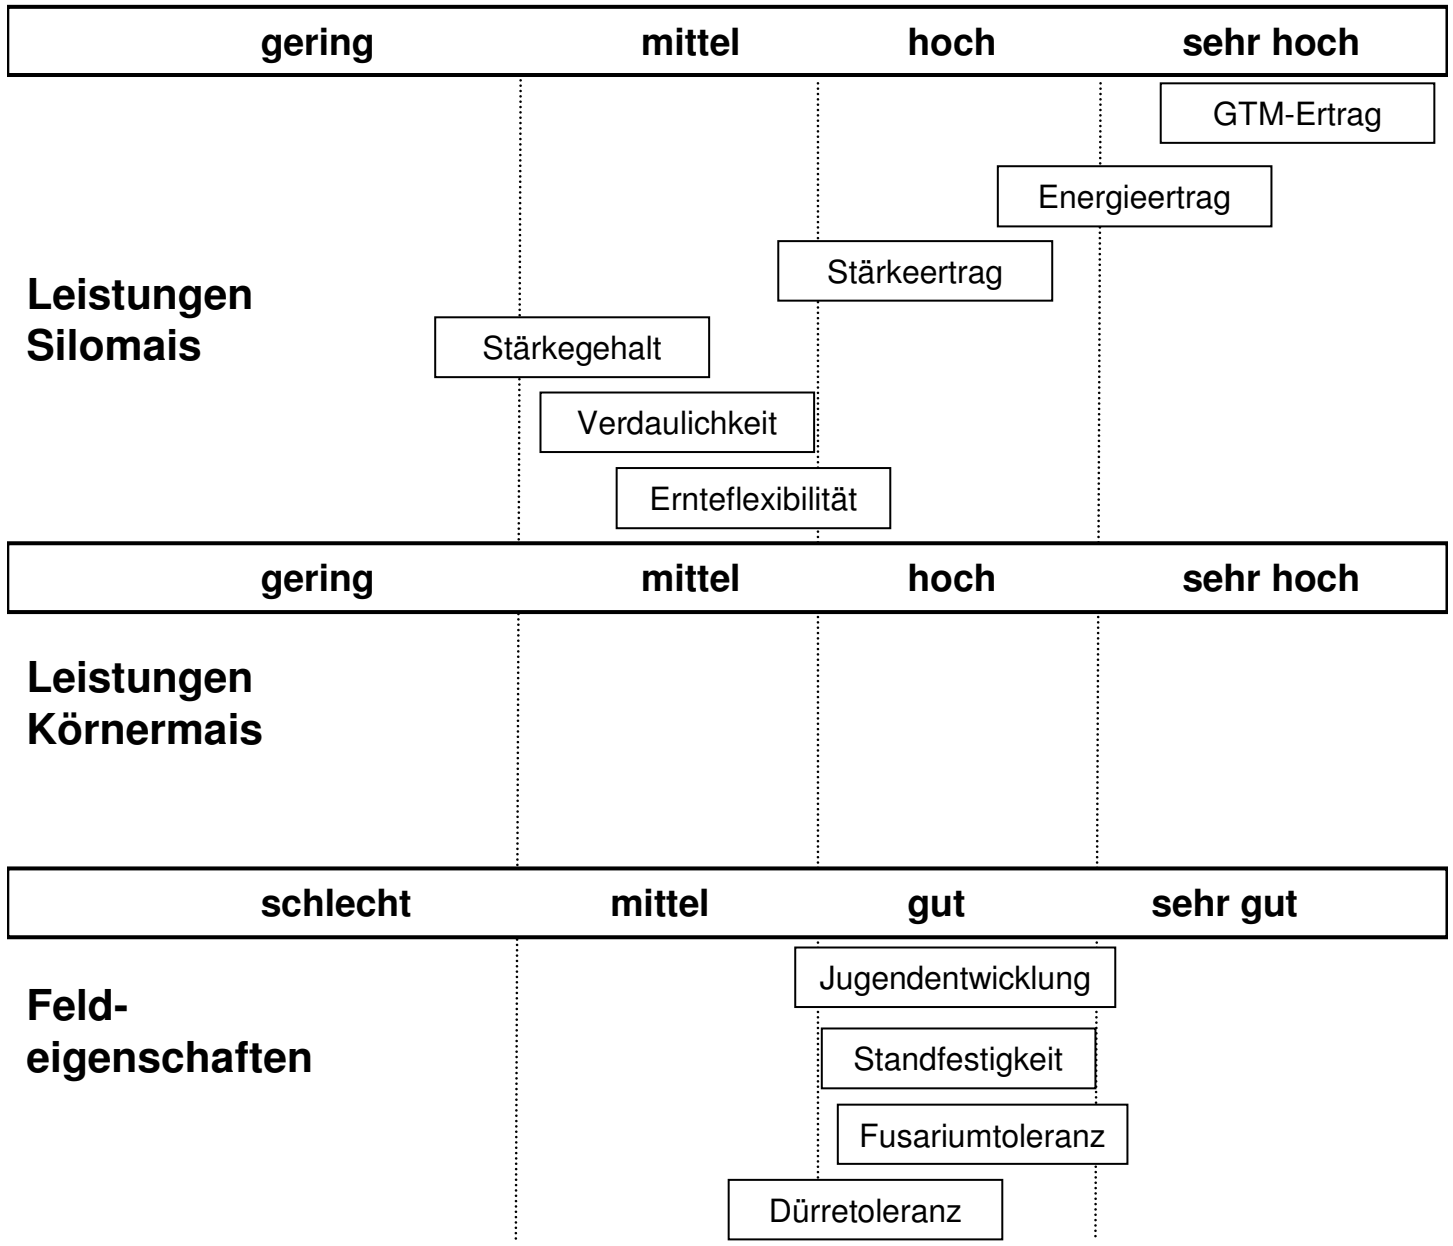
gering mittel hoch sehr hoch

GTM-Ertrag

Energieertrag

Stärkeertrag

Leistungen Silomais

Stärkegehalt

Verdaulichkeit

Ernteflexibilität

gering mittel hoch sehr hoch

Leistungen Körnermais

schlecht mittel gut sehr gut

Jugendentwicklung

Feldeigenschaften

Standfestigkeit

Fusariumtoleranz

Dürretoleranz